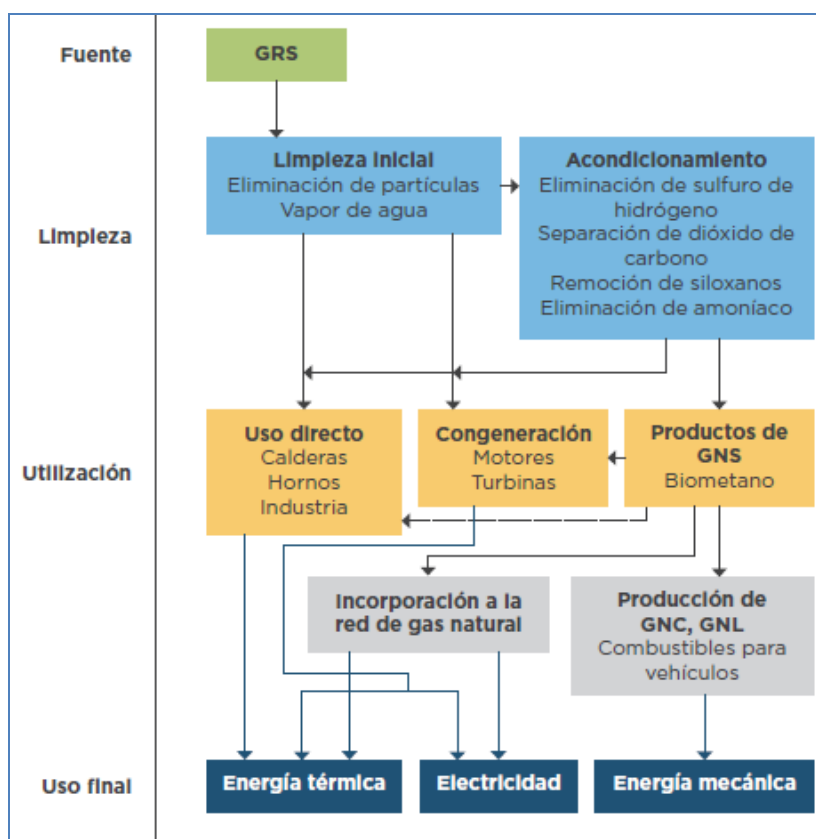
Fuente

GRS

Limpieza

Limpieza inicial
Eliminación de partículas
Vapor de agua

Acondicionamiento
Eliminación de sulfuro de hidrógeno
Separación de dióxido de carbono
Remoción de siloxanos
Eliminación de amoníaco

Utilización

Uso directo
Calderas
Hornos
Industria

Congeneración
Motores
Turbinas

Productos de GNS
Biometano

Incorporación a la red de gas natural

Producción de GNC, GNL
Combustibles para vehículos

Uso final

Energía térmica

Electricidad

Energía mecánica